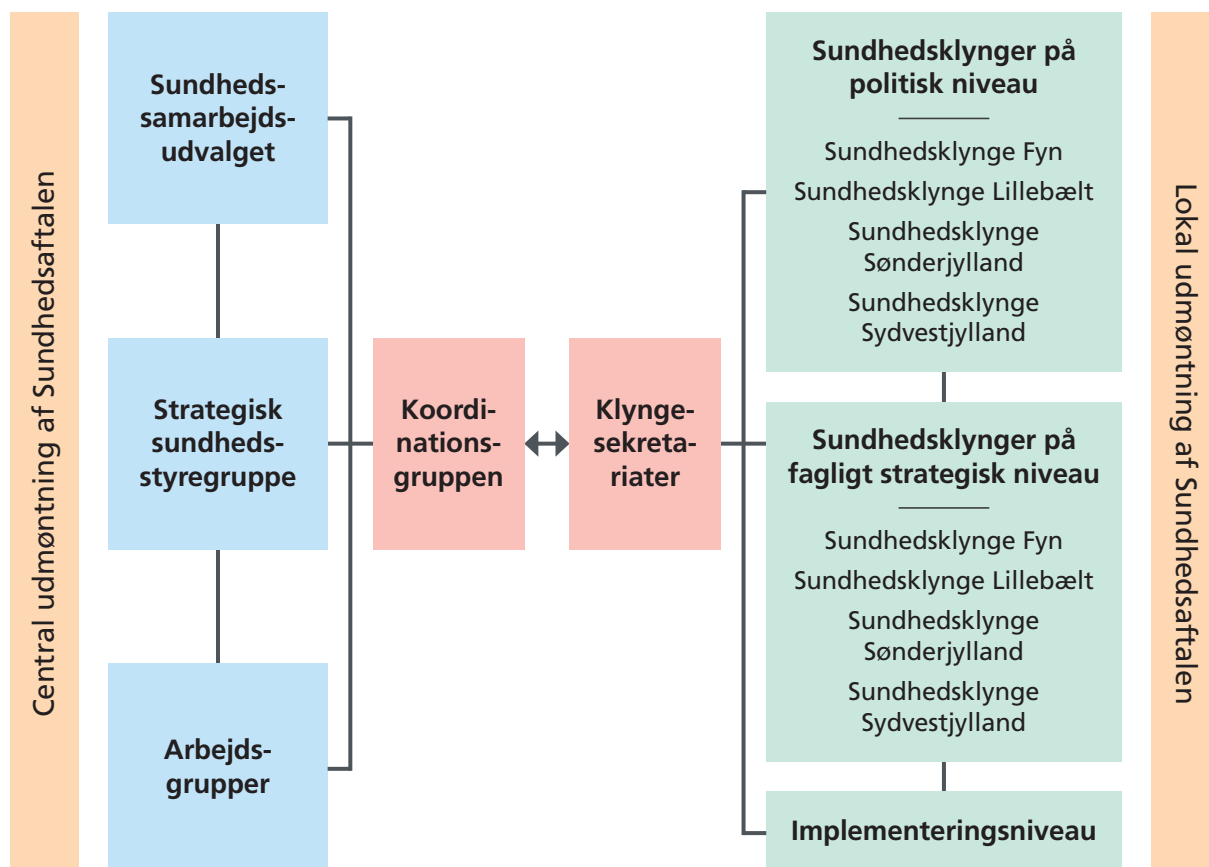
Central udmøntning af Sundhedsaftalen

Sundhedssamarbejdsudvalget

Strategisk sundhedsstyregruppe

Arbejdsgrupper

Koordinationsgruppen

Klyngesekretariater

Sundhedsklynger på politisk niveau

Sundhedsklynge Fyn
Sundhedsklynge Lillebælt
Sundhedsklynge Sønderjylland
Sundhedsklynge Sydvestjylland

Sundhedsklynger på fagligt strategisk niveau

Sundhedsklynge Fyn
Sundhedsklynge Lillebælt
Sundhedsklynge Sønderjylland
Sundhedsklynge Sydvestjylland

Implementeringsniveau

Lokal udmøntning af Sundhedsaftalen